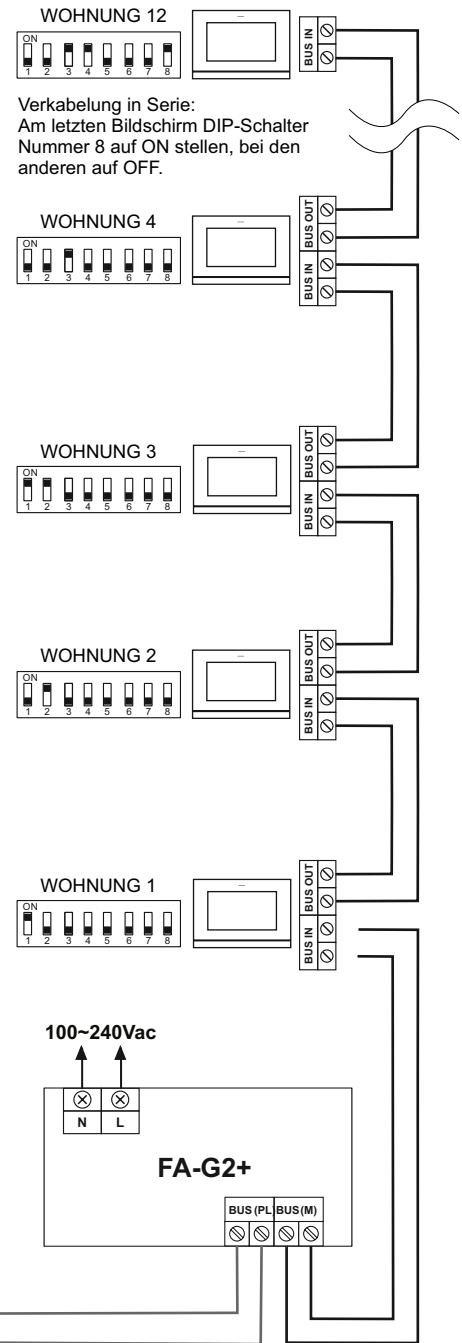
WOHNUNG 12

ON
1 2 3 4 5 6 7 8

BUS IN

Verkabelung in Serie:
Am letzten Bildschirm DIP-Schalter Nummer 8 auf ON stellen, bei den anderen auf OFF.

WOHNUNG 4

ON
1 2 3 4 5 6 7 8

BUS OUT
BUS IN

WOHNUNG 3

ON
1 2 3 4 5 6 7 8

BUS OUT
BUS IN

WOHNUNG 2

ON
1 2 3 4 5 6 7 8

BUS OUT
BUS IN

WOHNUNG 1

ON
1 2 3 4 5 6 7 8

BUS OUT
BUS IN

100~240Vac

N L

FA-G2+

BUS (PL BUS (M)